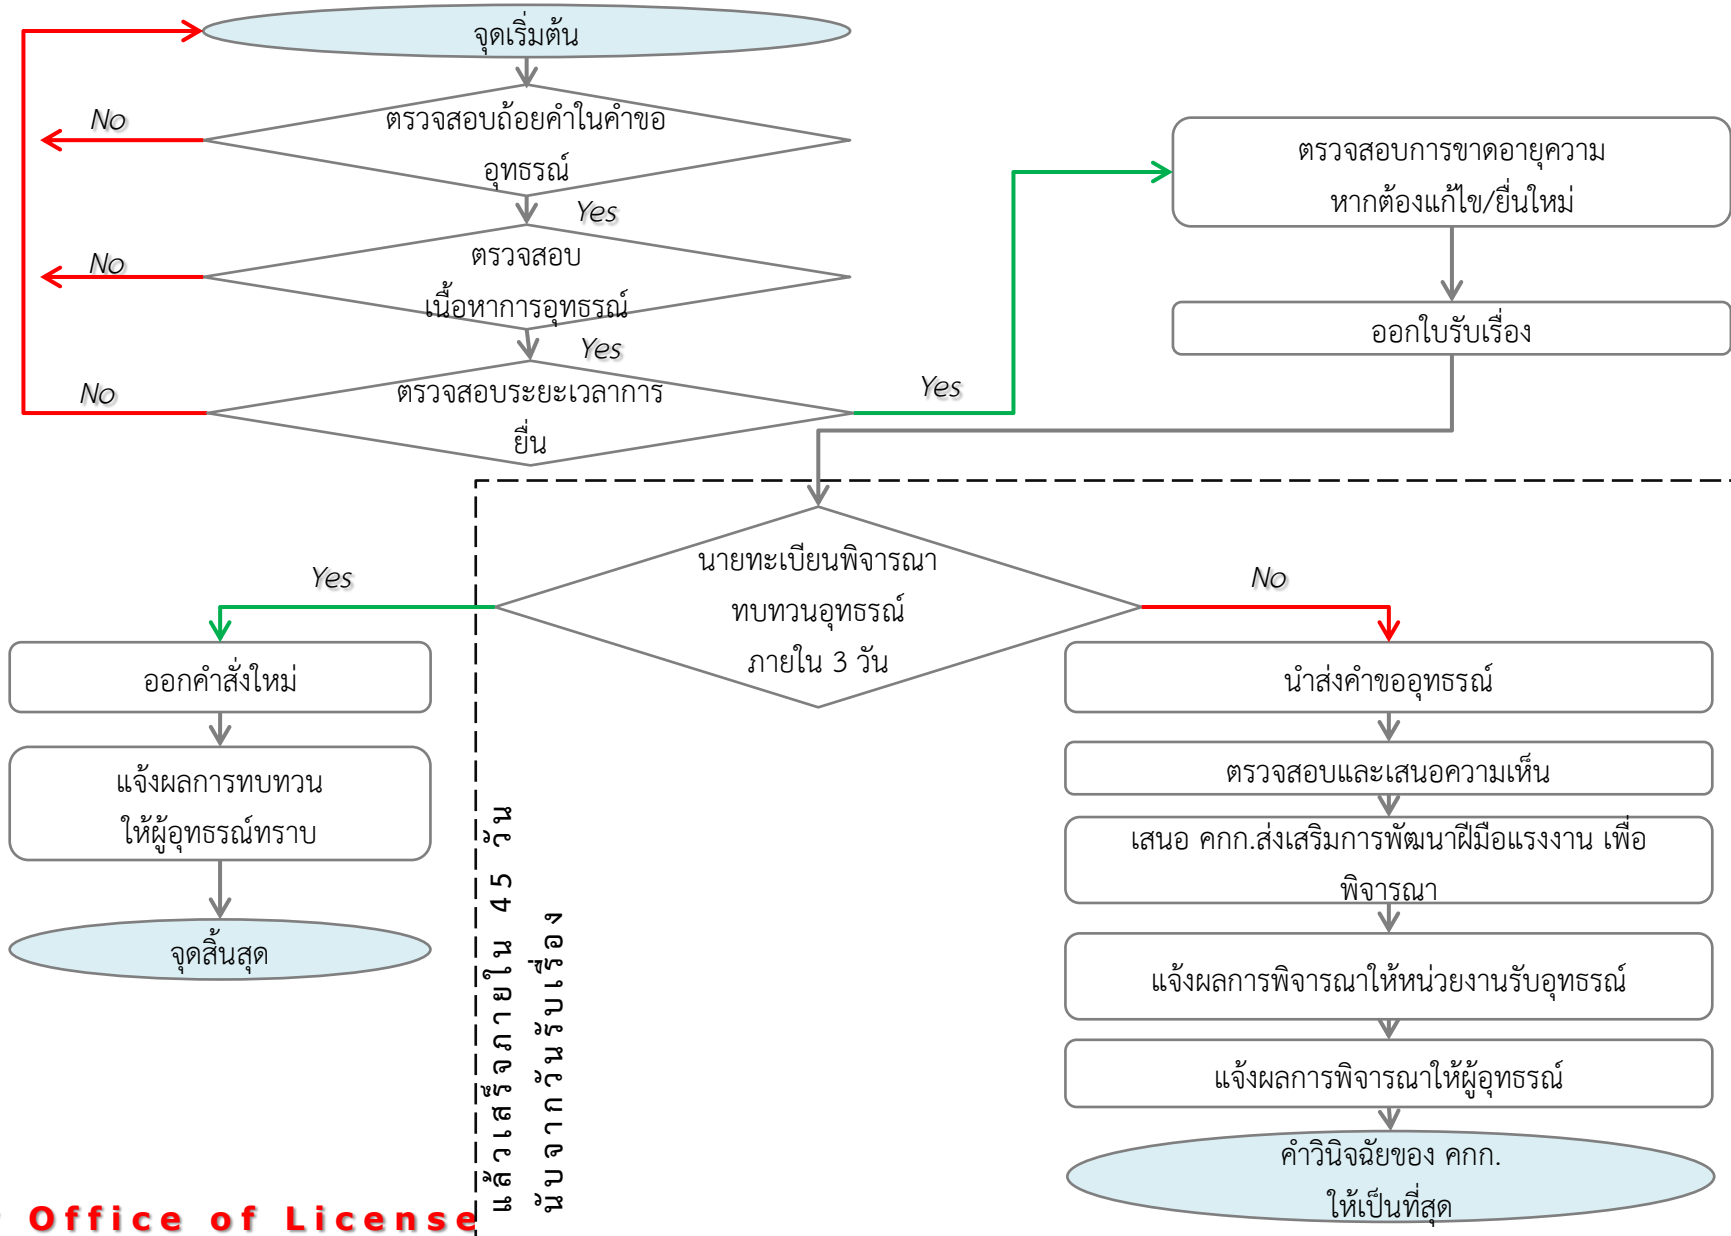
จุดเริ่มต้น

ตรวจสอบถ้อยคำในคำขออุทธรณ์

No

Yes

ตรวจสอบเนื้อหาการอุทธรณ์

No

Yes

ตรวจสอบระยะเวลาการยื่น

No

Yes

ตรวจสอบการขาดอายุความ หากต้องแก้ไข/ยื่นใหม่

ออกใบรับเรื่อง

นายทะเบียนพิจารณาทบทวนอุทธรณ์ภายใน 3 วัน

Yes

No

ออกคำสั่งใหม่

แจ้งผลการทบทวนให้ผู้อุทธรณ์ทราบ

จุดสิ้นสุด

นำส่งคำขออุทธรณ์

ตรวจสอบและเสนอความเห็น

เสนอ คกก.ส่งเสริมการพัฒนาฝีมือแรงงาน เพื่อพิจารณา

แจ้งผลการพิจารณาให้หน่วยงานรับอุทธรณ์

แจ้งผลการพิจารณาให้ผู้อุทธรณ์

คำวินิจฉัยของ คกก. ให้เป็นที่สุด

แล้วเสร็จภายใน 45 วัน นับจากวันรับเรื่อง

Office of License